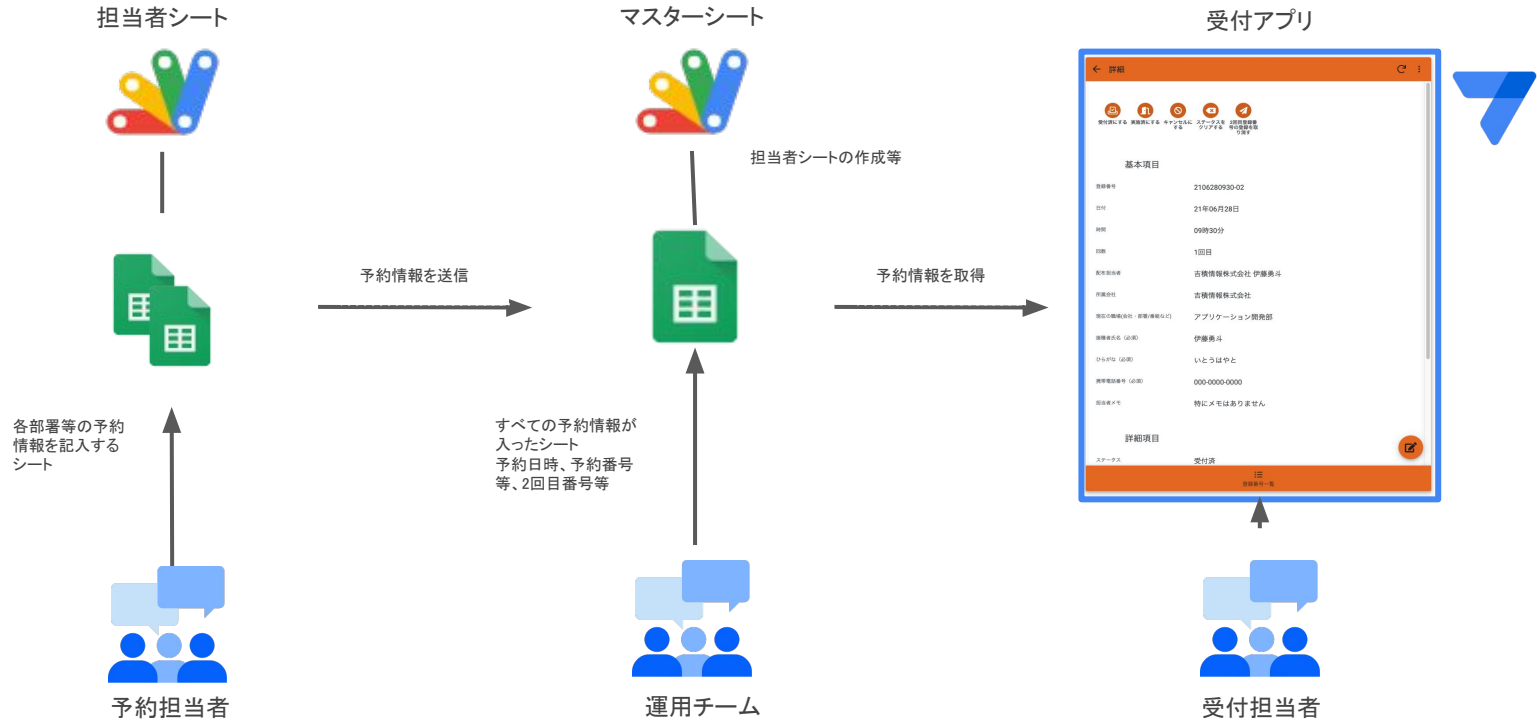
担当者シート

マスターシート

受付アプリ

詳細

受付済にする　実施済にする　キャンセルにする　ステータスをクリアする　2回目登録番号の登録を取り消す

基本項目

登録番号　2106280930-02
日付　21年06月28日
時間　09時30分
回数　1回目
配布担当者　古積情報株式会社 伊藤勇斗
所属会社　古積情報株式会社
現在の職場(会社・部署/番号など)　アプリケーション開発部
接種者氏名（必須）　伊藤勇斗
ひらがな（必須）　いとうはやと
携帯電話番号（必須）　000-0000-0000
担当者メモ　特にメモはありません

詳細項目

ステータス　受付済

登録番号一覧

担当者シートの作成等

予約情報を送信

予約情報を取得

各部署等の予約情報を記入するシート

すべての予約情報が入ったシート
予約日時、予約番号等、2回目番号等

予約担当者

運用チーム

受付担当者